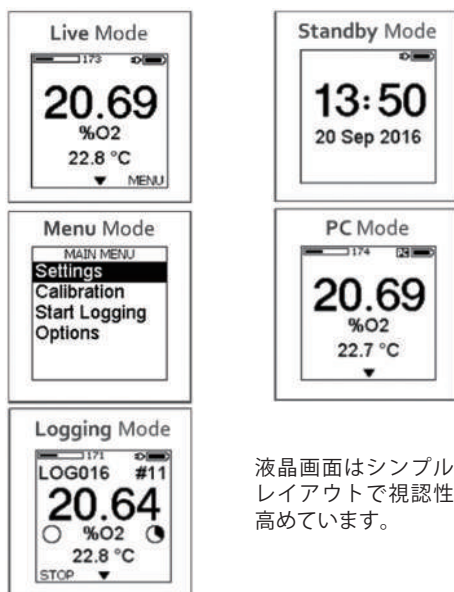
Live Mode

173

20.69

%O2

22.8 °C

MENU

Standby Mode

13:50

20 Sep 2016

Menu Mode

MAIN MENU

Settings

Calibration

Start Logging

Options

PC Mode

174

20.69

%O2

22.7 °C

Logging Mode

171

LOG016 #11

20.64

%O2

22.8 °C

STOP

液晶画面はシンプル
レイアウトで視認性
高めています。